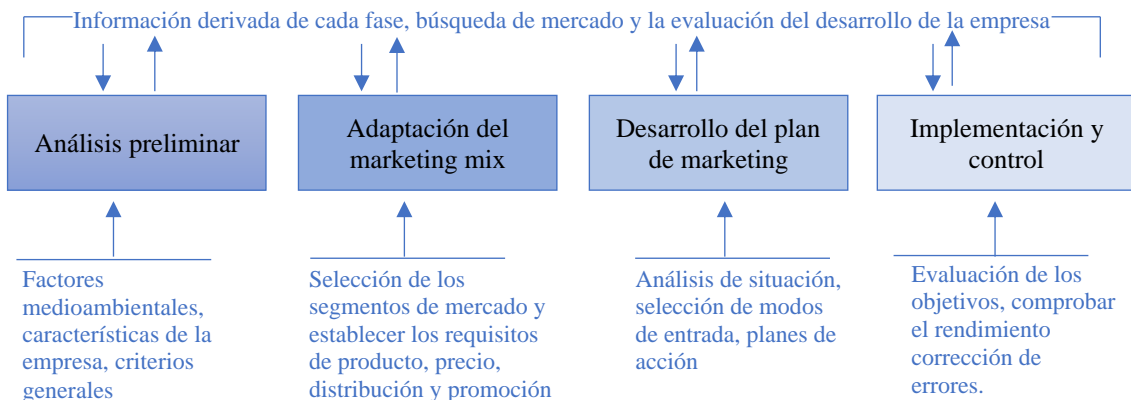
Información derivada de cada fase, búsqueda de mercado y la evaluación del desarrollo de la empresa

Análisis preliminar

Adaptación del marketing mix

Desarrollo del plan de marketing

Implementación y control

Factores medioambientales, características de la empresa, criterios generales

Selección de los segmentos de mercado y establecer los requisitos de producto, precio, distribución y promoción

Análisis de situación, selección de modos de entrada, planes de acción

Evaluación de los objetivos, comprobar el rendimiento corrección de errores.